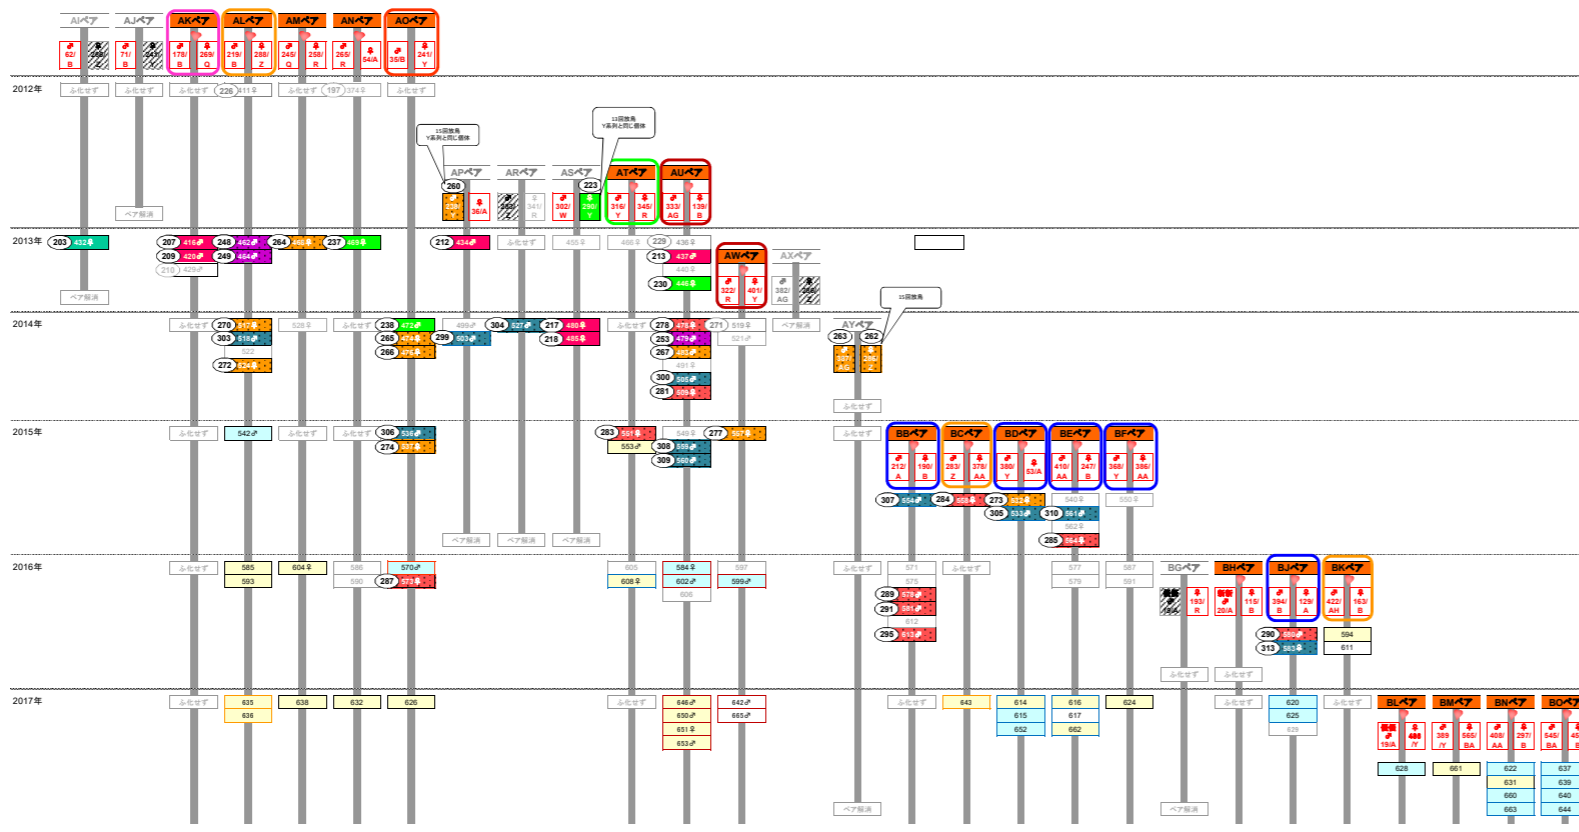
AIペア AJペア AKペア ALペア AMペア ANペア AOペア

62/B 71/B 178/B 269/Q 219/B 288/Z 245/Q 258/R 265/R 54/A 35/B 241/Y

2012年

ふ化せず ふ化せず ふ化せず 226 411♀ ふ化せず 197 374♀ ふ化せず

15回放鳥 Y系列と同じ個体

15回放鳥 Y系列と同じ個体

APペア ARペア ASペア ATペア AUペア

260 223

36/A 341/R 302/W 290/Y 316/Y 345/R 333/AG 139/B

ペア解消

2013年 203 432♀ 207 416♂ 248 462♂ 264 460♀ 237 469♀ 212 434♂ ふ化せず 455♀ 466♀ 229 436♀

209 420♂ 249 464♂ 213 437♂

218 429♂ 440♀

230 446♀

AWペア AXペア

322/R 481/Y 382/AG

ペア解消

15回放鳥

2014年 ふ化せず 270 517♀ 528♀ ふ化せず 238 473♂ 499♂ 304 527♂ 217 480♀ ふ化せず 278 476♀ 271 519♀ ペア解消 AYペア

303 518♂ 265 474♀ 299 503♂ 218 485♀ 253 479♂ 521♂ 263 262

522 266 475♀ 267 492♂

272 524♀ 491♀

300 505♂

281 509♀

ふ化せず

2015年 ふ化せず 542♂ ふ化せず ふ化せず 306 536♂ 283 551♂ 549♀ 277 527♂ ふ化せず BBペア BCペア BDペア BEペア BFペア

274 553♂ 308 559♂

309 560♂

212/A 190/B 283/Z 378/AA 380/Y 53/A 410/AA 247/B 368/Y 386/AA

307 554♂ 284 558♀ 273 532♂ 540♀ 550♀

305 533♂ 310 561♂

562♀

285 564♀

ペア解消 ペア解消 ペア解消

2016年 ふ化せず 585 604♀ 586 570♂ 605 584♀ 597 ふ化せず 571 ふ化せず 577 587 BGペア BHペア BJペア BKペア

593 590 287 573♀ 608♀ 602♂ 599♂ 575 579 591

606

289 578♂

291 581♂

612

295 513♂

193/R 20/A 115/B 394/B 129/A 422/AH 163/B

290 580♂ 594

313 583♀ 611

ふ化せず ふ化せず

2017年 ふ化せず 635 638 632 626 ふ化せず 646♂ 642♂ ふ化せず 643 614 616 624 ふ化せず 620 ふ化せず BLペア BMペア BNペア BOペア

636 650♂ 663♂ 615 617 625

651♀ 652 662 629

653♂

19/A 488/Y 389/Y 565/BA 408/AA 297/B 545/BA

628 661 622 637

631 639

660 640

663 644

ペア解消 ペア解消